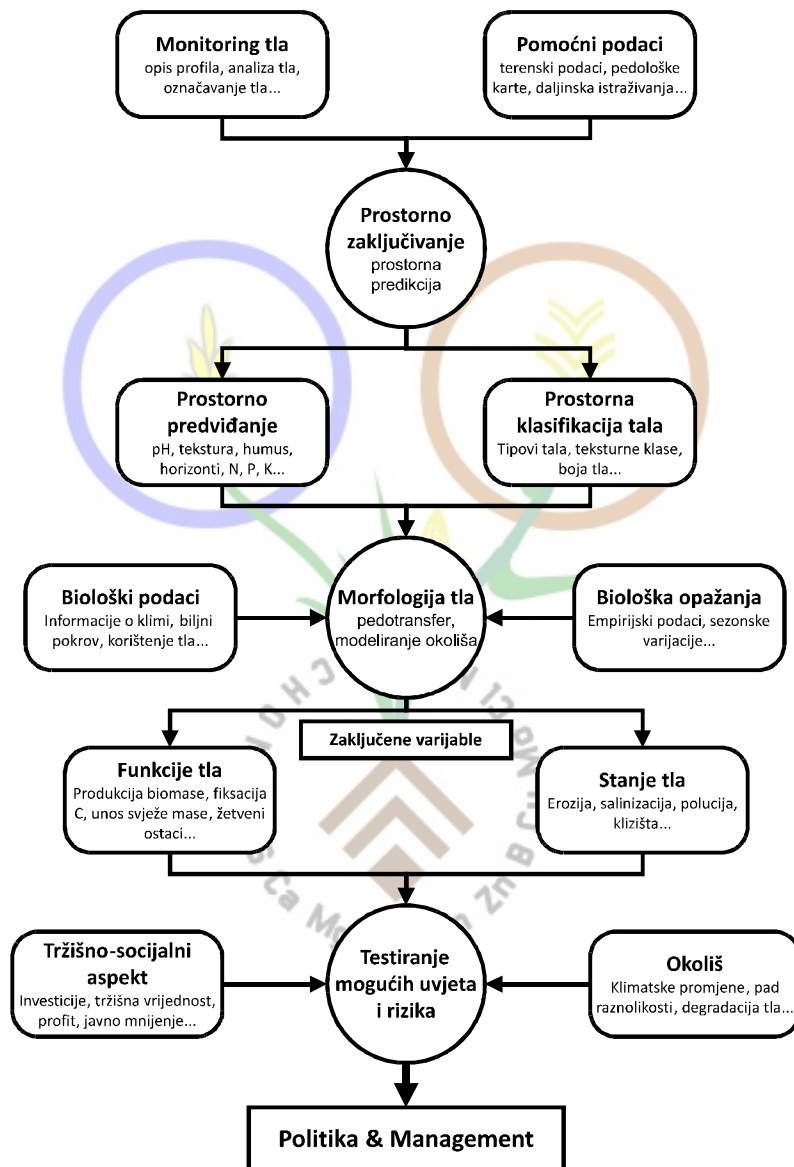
**Monitoring tla**
opis profila, analiza tla, označavanje tla...

**Pomoćni podaci**
terenski podaci, pedološke karte, daljinska istraživanja...

**Prostorno zaključivanje**
prostorna predikcija

**Prostorno predviđanje**
pH, tekstura, humus, horizonti, N, P, K...

**Prostorna klasifikacija tala**
Tipovi tala, teksturne klase, boja tla...

**Biološki podaci**
Informacije o klimi, biljni pokrov, korištenje tla...

**Morfologija tla**
pedotransfer, modeliranje okoliša

**Biološka opažanja**
Empirijski podaci, sezonske varijacije...

**Zaključene varijable**

**Funkcije tla**
Produkcija biomase, fiksacija C, unos svježe mase, žetveni ostaci...

**Stanje tla**
Erozija, salinizacija, polucija, klizišta...

**Tržišno-socijalni aspekt**
Investicije, tržišna vrijednost, profit, javno mnijenje...

**Testiranje mogućih uvjeta i rizika**

**Okoliš**
Klimatske promjene, pad raznolikosti, degradacija tla...

**Politika & Management**